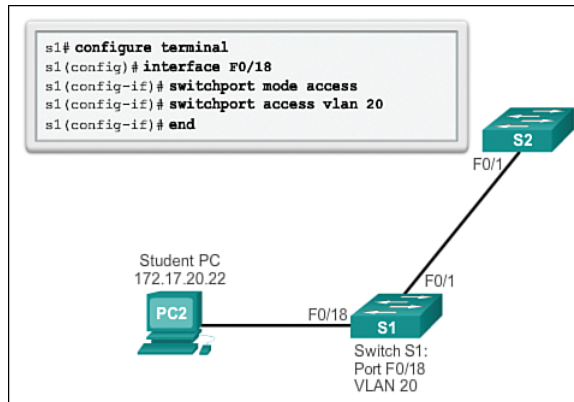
s1# configure terminal
s1(config)# interface F0/18
s1(config-if)# switchport mode access
s1(config-if)# switchport access vlan 20
s1(config-if)# end

S2

F0/1

F0/1

Student PC
172.17.20.22

PC2

F0/18

S1

Switch S1:
Port F0/18
VLAN 20